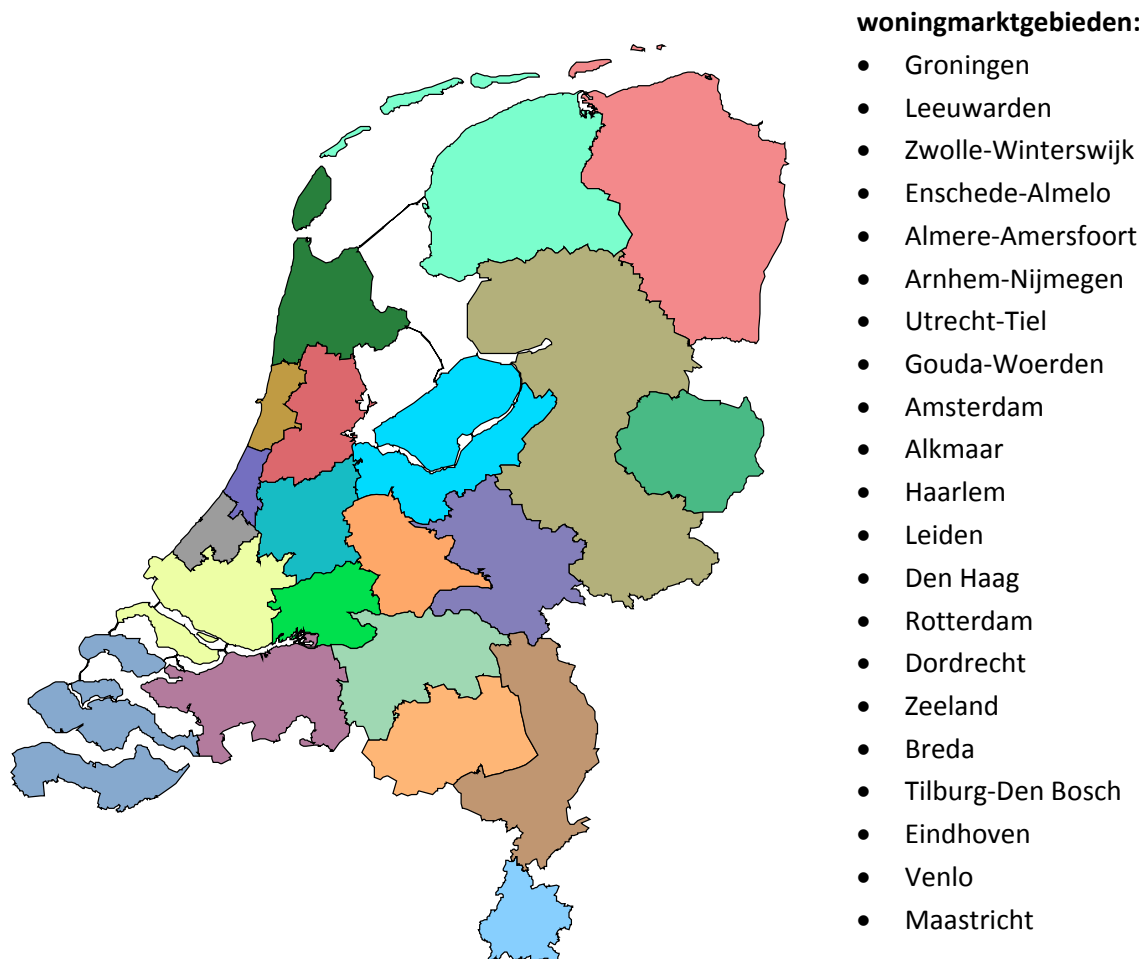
**woningmarktgebieden:**

- Groningen
- Leeuwarden
- Zwolle-Winterswijk
- Enschede-Almelo
- Almere-Amersfoort
- Arnhem-Nijmegen
- Utrecht-Tiel
- Gouda-Woerden
- Amsterdam
- Alkmaar
- Haarlem
- Leiden
- Den Haag
- Rotterdam
- Dordrecht
- Zeeland
- Breda
- Tilburg-Den Bosch
- Eindhoven
- Venlo
- Maastricht